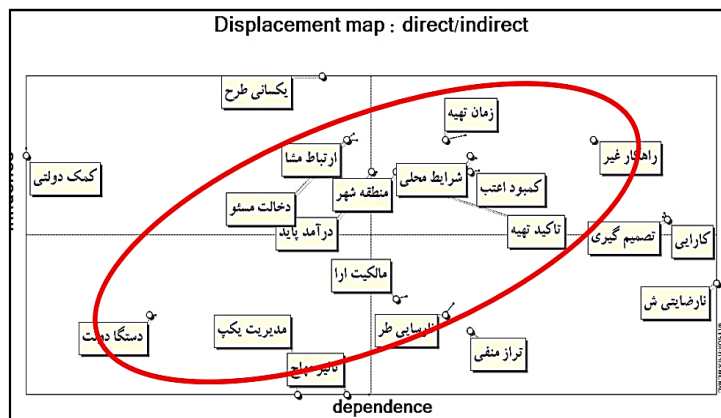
Displacement map : direct/indirect

influence

یکسانی طرح
زمان تهیه
ارتباط مشا
راهکار غیر
کمک دولتی
منطقه شهر
شرایط محلی
کمبود اعتب
دخالت مسئو
درآمد پاید
تاکید تهیه
تصمیم گیری
کارایی
مالکیت ارا
نارضایتی ش
دستگاه دولت
مدیریت یکپ
نارسایی طر
تراز منفی
تاثیر باج

dependence